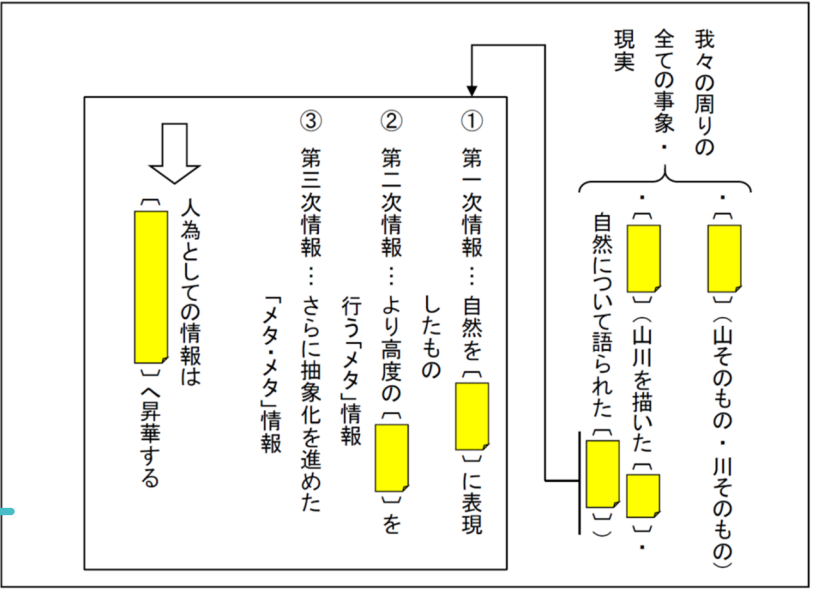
我々の周りの全ての事象・現実

・〔　〕（山そのもの・川そのもの）

・〔　〕（山川を描いた〔　〕・自然について語られた〔　〕）

①　第一次情報…自然を〔　〕に表現したもの

②　第二次情報…より高度の〔　〕を行う「メタ」情報

③　第三次情報…さらに抽象化を進めた「メタ・メタ」情報

人為としての情報は〔　〕へ昇華する